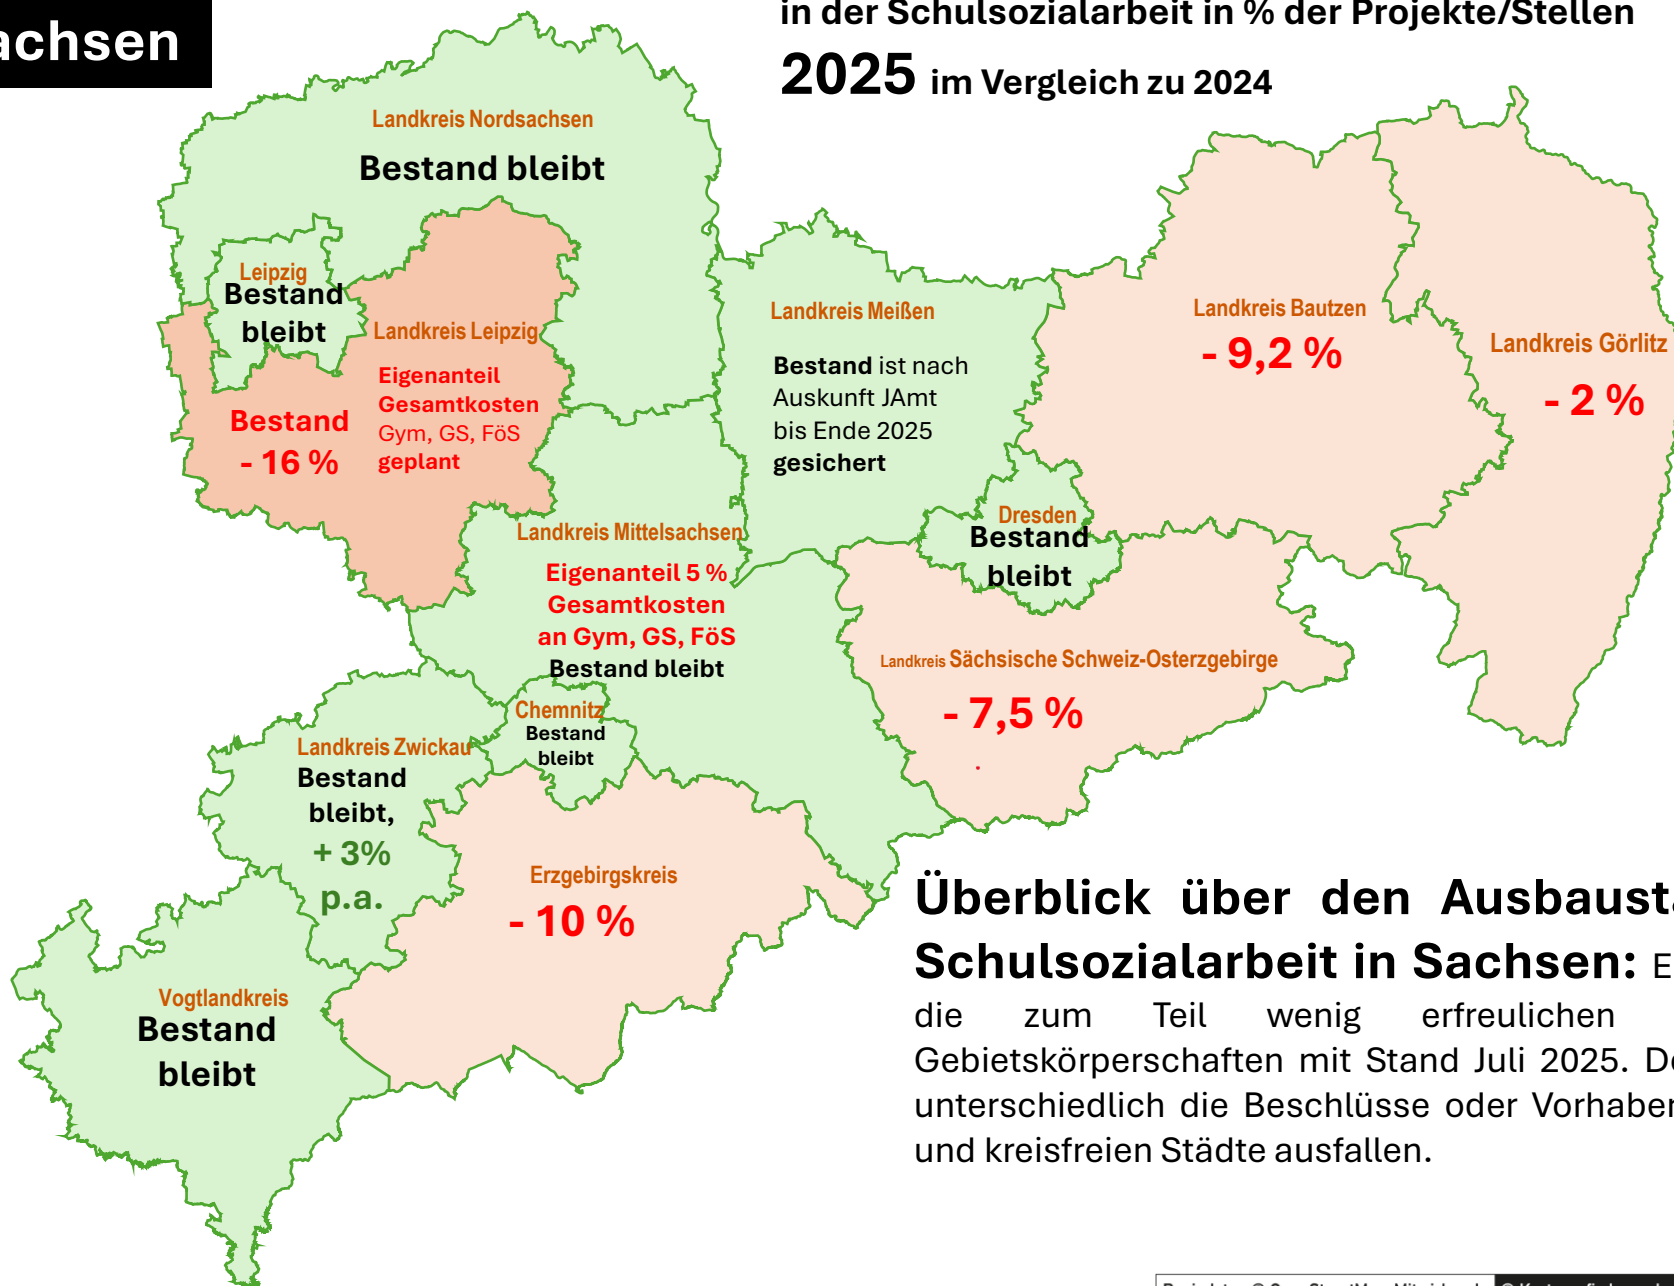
achsen

in der Schulsozialarbeit in % der Projekte/Stellen
2025 im Vergleich zu 2024

Landkreis Nordsachsen
Bestand bleibt

Leipzig
Bestand bleibt

Landkreis Leipzig
Eigenanteil Gesamtkosten Gym, GS, FöS geplant

Bestand - 16 %

Landkreis Meißen
Bestand ist nach Auskunft JAmt bis Ende 2025 gesichert

Landkreis Bautzen
- 9,2 %

Landkreis Görlitz
- 2 %

Dresden
Bestand bleibt

Landkreis Mittelsachsen
Eigenanteil 5 % Gesamtkosten an Gym, GS, FöS
Bestand bleibt

Landkreis Sächsische Schweiz-Osterzgebirge
- 7,5 %

Chemnitz
Bestand bleibt

Landkreis Zwickau
Bestand bleibt, + 3% p.a.

Erzgebirgskreis
- 10 %

Vogtlandkreis
Bestand bleibt

Überblick über den Ausbausta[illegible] Schulsozialarbeit in Sachsen: E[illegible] die zum Teil wenig erfreulichen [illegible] Gebietskörperschaften mit Stand Juli 2025. D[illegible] unterschiedlich die Beschlüsse oder Vorhabe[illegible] und kreisfreien Städte ausfallen.

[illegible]